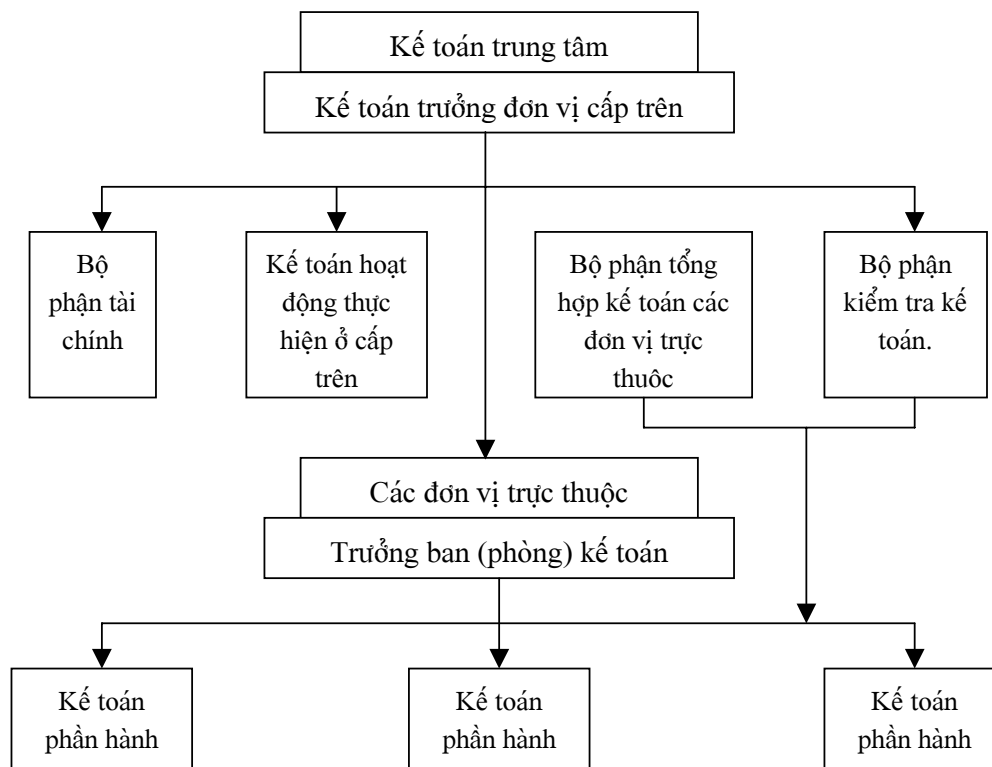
Kế toán trung tâm

Kế toán trưởng đơn vị cấp trên

Bộ phận tài chính

Kế toán hoạt động thực hiện ở cấp trên

Bộ phận tổng hợp kế toán các đơn vị trực thuôc

Bộ phận kiểm tra kế toán.

Các đơn vị trực thuộc

Trưởng ban (phòng) kế toán

Kế toán phần hành

Kế toán phần hành

Kế toán phần hành